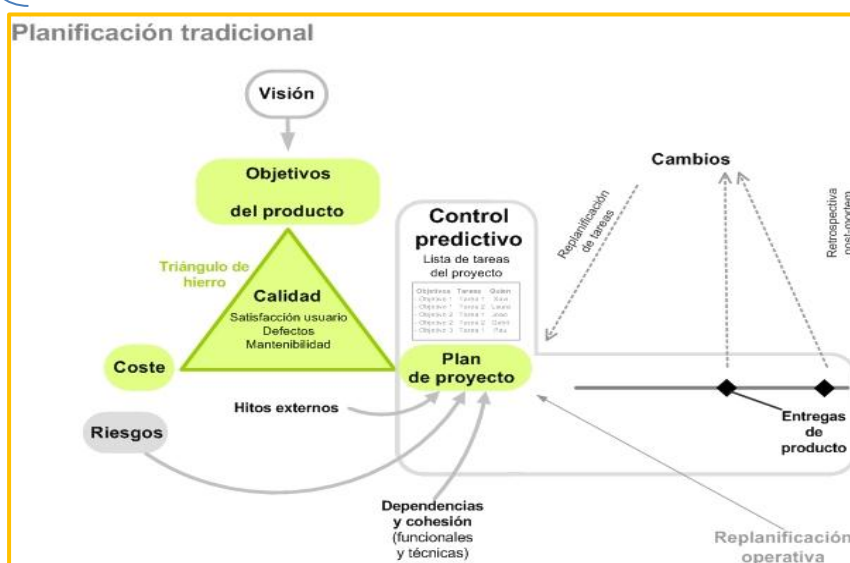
Planificación tradicional

Visión

Objetivos del producto

Triángulo de hierro

Calidad
Satisfacción usuario
Defectos
Mantenibilidad

Coste

Control predictivo
Lista de tareas del proyecto

| Objetivos | Tareas | Quien |
|---|---|---|
| - Objetivo 1 | Tarea 1 | Xavi |
| - Objetivo 1 | Tarea 2 | Laura |
| - Objetivo 2 | Tarea 1 | Joao |
| - Objetivo 2 | Tarea 2 | Quim |
| - Objetivo 3 | Tarea 1 | Pau |

Plan de proyecto

Replanificación de tareas

Cambios

Retrospectiva post-mortem

Hitos externos

Riesgos

Entregas de producto

Dependencias y cohesión (funcionales y técnicas)

Replanificación operativa